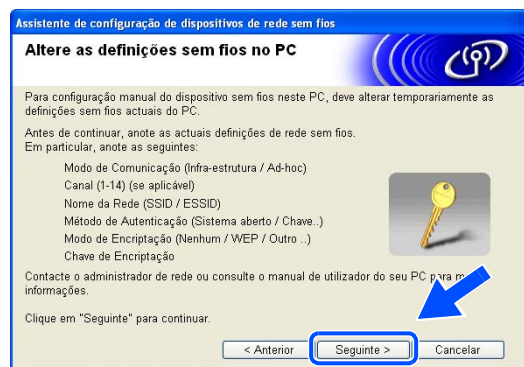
Assistente de configuração de dispositivos de rede sem fios

Altere as definições sem fios no PC

Para configuração manual do dispositivo sem fios neste PC, deve alterar temporariamente as definições sem fios actuais do PC.

Antes de continuar, anote as actuais definições de rede sem fios.
Em particular, anote as seguintes:

Modo de Comunicação (Infra-estrutura / Ad-hoc)
Canal (1-14) (se aplicável)
Nome da Rede (SSID / ESSID)
Método de Autenticação (Sistema aberto / Chave..)
Modo de Encriptação (Nenhum / WEP / Outro ..)
Chave de Encriptação

Contacte o administrador de rede ou consulte o manual de utilizador do seu PC para m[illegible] informações.

Clique em "Seguinte" para continuar.

< Anterior | Seguinte > | Cancelar